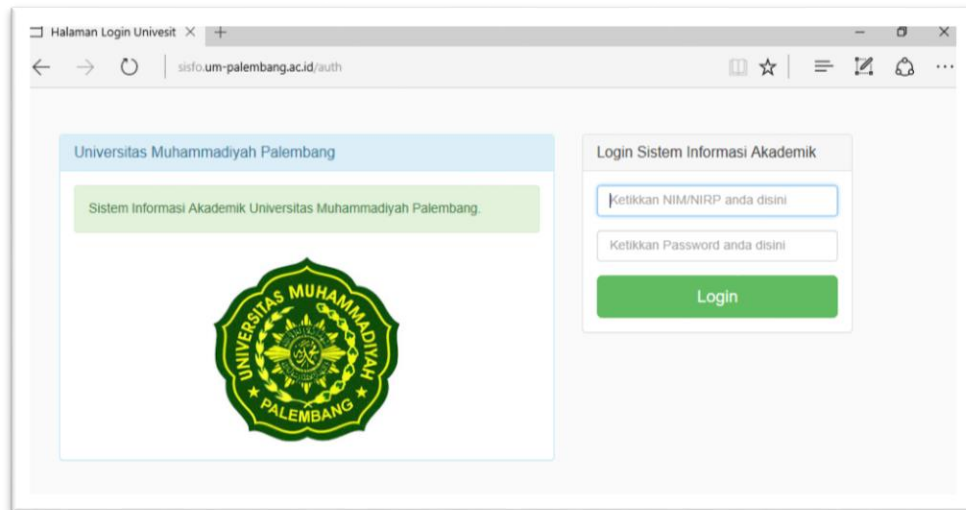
Halaman Login Univesit ×

sisfo.um-palembang.ac.id/auth

Universitas Muhammadiyah Palembang

Sistem Informasi Akademik Universitas Muhammadiyah Palembang.

UNIVERSITAS MUHAMMADIYAH PALEMBANG

Login Sistem Informasi Akademik

Ketikkan NIM/NIRP anda disini

Ketikkan Password anda disini

Login